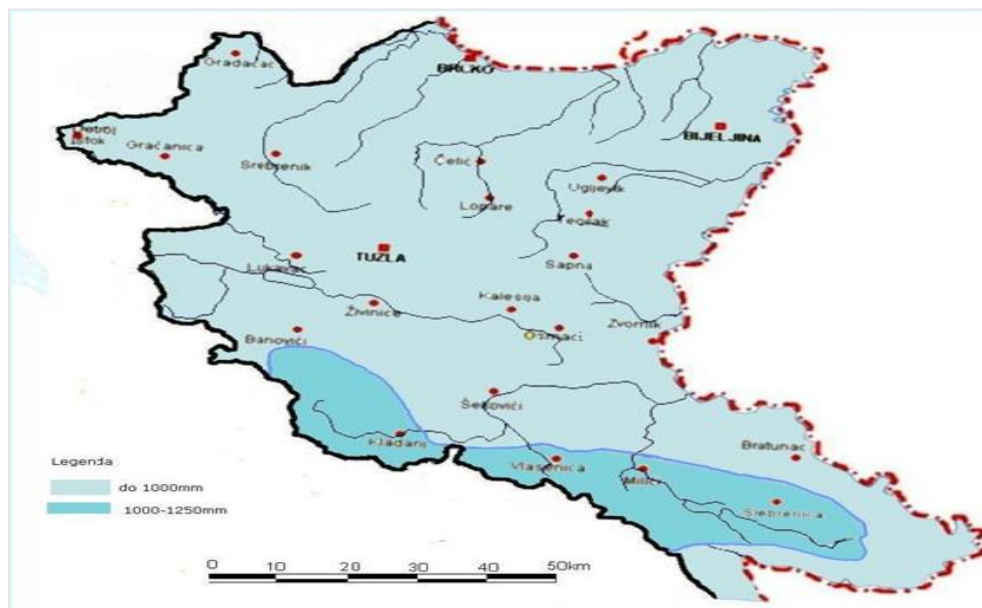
Gradačac
BRČKO
BIJELJINA
Doboj Istok
Gračanica
Srebrenik
Čelić
Ugljevik
Lopare
Teočak
TUZLA
Lukavac
Sapna
Kalesija
Živinice
Osmaci
Zvornik
Banovići
Šekovići
Kladanj
Bratunac
Vlasenica
Milići
Srebrenica
Legenda
do 1000mm
1000-1250mm
0 10 20 30 40 50km